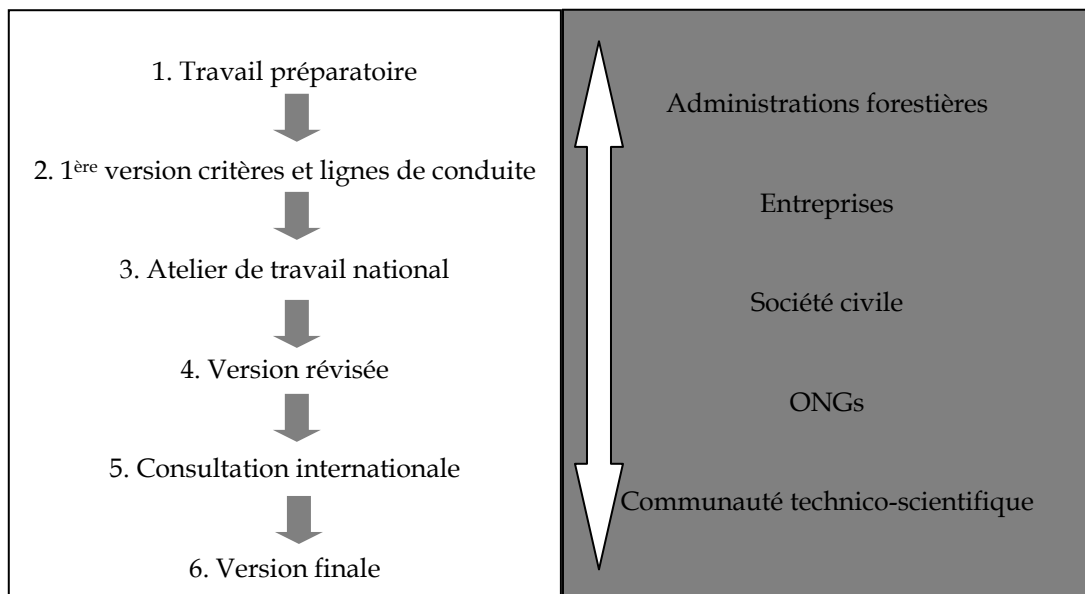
1. Travail préparatoire

2. $1^{\text{ère}}$ version critères et lignes de conduite

3. Atelier de travail national

4. Version révisée

5. Consultation internationale

6. Version finale

Administrations forestières

Entreprises

Société civile

ONGs

Communauté technico-scientifique